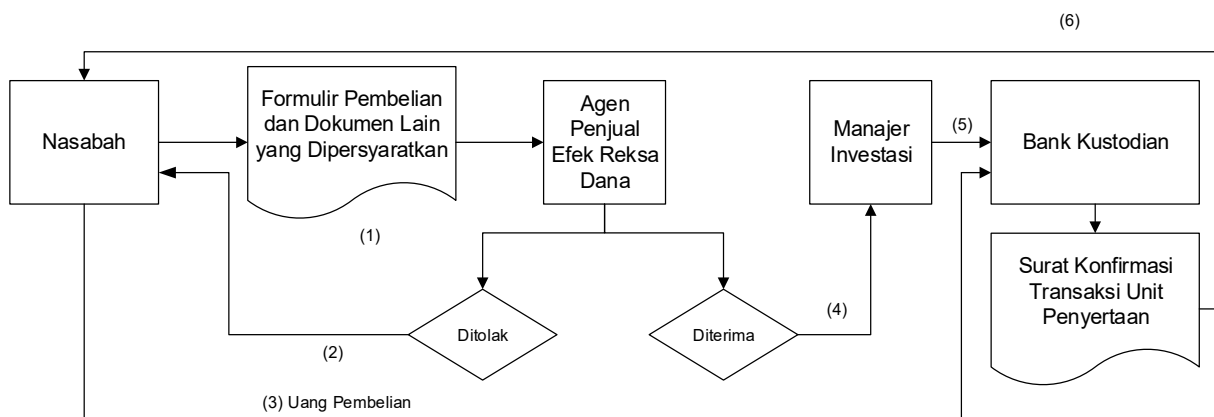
(6)

Nasabah

Formulir Pembelian dan Dokumen Lain yang Dipersyaratkan

(1)

Agen Penjual Efek Reksa Dana

Manajer Investasi

(5)

Bank Kustodian

Ditolak

(2)

Diterima

(4)

Surat Konfirmasi Transaksi Unit Penyertaan

(3) Uang Pembelian